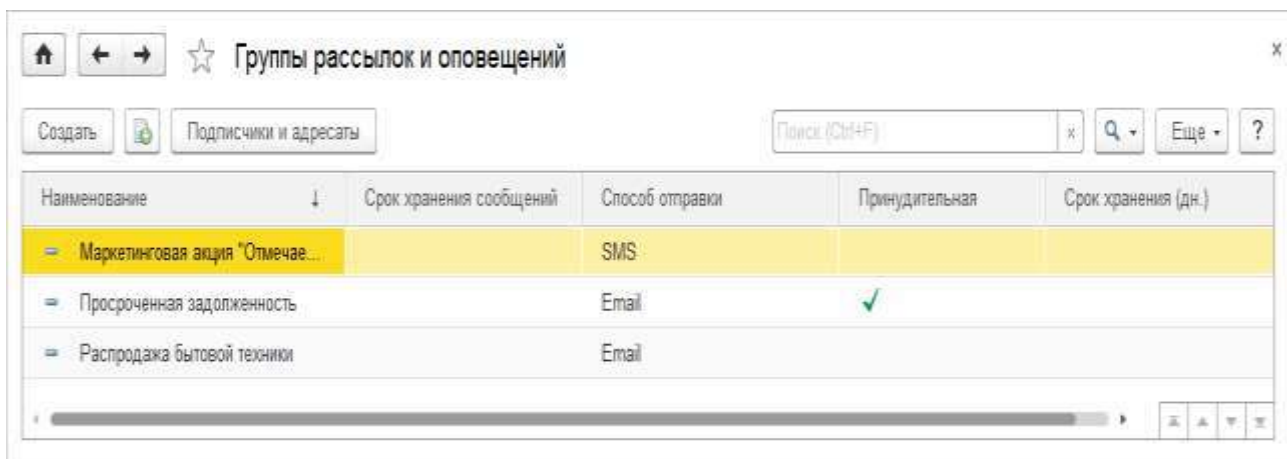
Группы рассылок и оповещений

Создать | Подписчики и адресаты | Поиск (Ctrl+F) | x | Еще | ?

| Наименование | Срок хранения сообщений | Способ отправки | Принудительная | Срок хранения (дн.) |
|---|---|---|---|---|
| Маркетинговая акция "Отмечае... | | SMS | | |
| Просроченная задолженность | | Email | ✓ | |
| Распродажа бытовой техники | | Email | | |